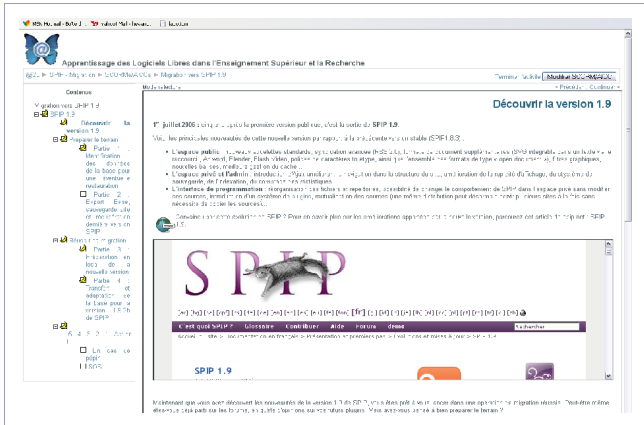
MSN Hotmail · Boîte d... | Hotmail Mail · Nouvea... | Facebook

Apprentissage des Logiciels Libres dans l'Enseignement Supérieur et la Recherche

ALSR > SPIP > Migration > SCORM/AICC > Migration vers SPIP 1.9

Terminer l'activité | Modifier SCORM/AICC

Contenus

Migration vers SPIP 1.9

SPIP 1.9

Découvrir la version 1.9

Préparer le terrain

Partie 1 : Identification des données de la base pour une éventuelle restauration

Partie 2 : Export, sauvegarde utile et importation des dernières versions de SPIP

Réaliser la migration

Partie 3 : Installation en local de la nouvelle version

Partie 4 : Transfert et adaptation de la base pour la version 1.9 de SPIP

Les cas complexes

Les cas complexes

Les cas de pépins

LSOS

< Précédent | Suivant >

Découvrir la version 1.9

1er juillet 2006 : cinq ans après la première version publique, c'est la sortie de SPIP 1.9.

Voici les principales nouveautés de cette nouvelle version par rapport à la précédente version stable (SPIP 1.8.3) :

L'espace public : nouveaux squelettes standards, syndication avancée, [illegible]

L'espace privé et l'admin : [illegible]

L'interface de programmation : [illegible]

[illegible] SPIP 1.9 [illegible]

SPIP

C'est quoi SPIP ? | Glossaire | Contribuer | Aide | Forums | demo

SPIP 1.9

Maintenant que vous avez découvert les nouveautés de la version 1.9 de SPIP, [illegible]